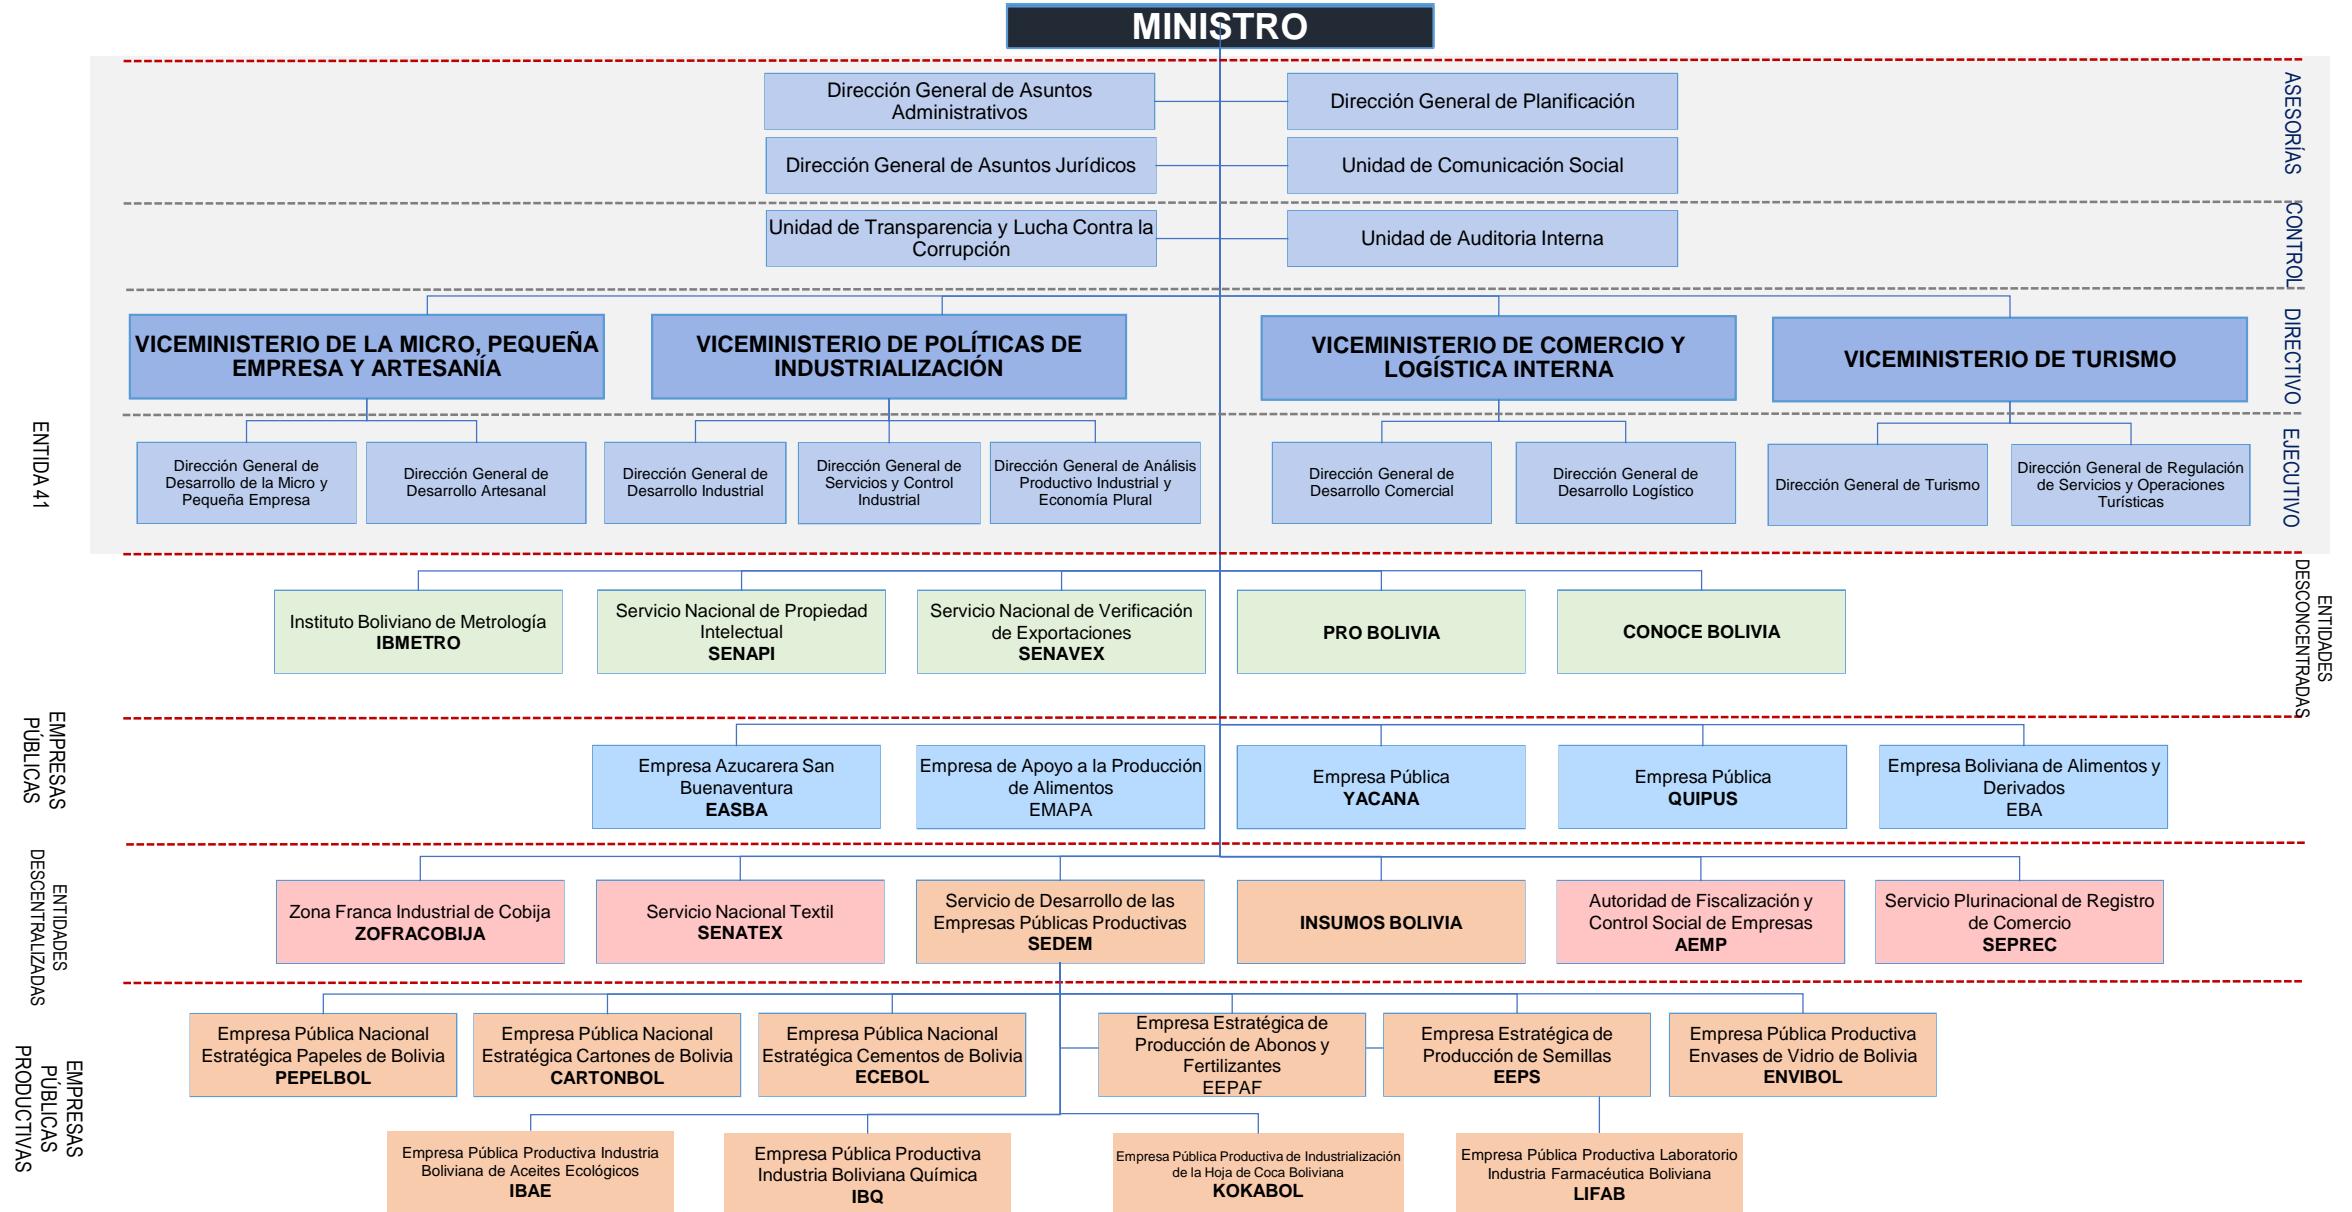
MINISTRO

ASESORÍAS

Dirección General de Asuntos Administrativos

Dirección General de Planificación

Dirección General de Asuntos Jurídicos

Unidad de Comunicación Social

CONTROL

Unidad de Transparencia y Lucha Contra la Corrupción

Unidad de Auditoria Interna

DIRECTIVO

VICEMINISTERIO DE LA MICRO, PEQUEÑA EMPRESA Y ARTESANÍA

VICEMINISTERIO DE POLÍTICAS DE INDUSTRIALIZACIÓN

VICEMINISTERIO DE COMERCIO Y LOGÍSTICA INTERNA

VICEMINISTERIO DE TURISMO

EJECUTIVO

ENTIDA 41

Dirección General de Desarrollo de la Micro y Pequeña Empresa

Dirección General de Desarrollo Artesanal

Dirección General de Desarrollo Industrial

Dirección General de Servicios y Control Industrial

Dirección General de Análisis Productivo Industrial y Economía Plural

Dirección General de Desarrollo Comercial

Dirección General de Desarrollo Logístico

Dirección General de Turismo

Dirección General de Regulación de Servicios y Operaciones Turísticas

ENTIDADES DESCONCENTRADAS

Instituto Boliviano de Metrología
IBMETRO

Servicio Nacional de Propiedad Intelectual
SENAPI

Servicio Nacional de Verificación de Exportaciones
SENAVEX

PRO BOLIVIA

CONOCE BOLIVIA

EMPRESAS PÚBLICAS

Empresa Azucarera San Buenaventura
EASBA

Empresa de Apoyo a la Producción de Alimentos
EMAPA

Empresa Pública
YACANA

Empresa Pública
QUIPUS

Empresa Boliviana de Alimentos y Derivados
EBA

ENTIDADES DESCENTRALIZADAS

Zona Franca Industrial de Cobija
ZOFRACOBIJA

Servicio Nacional Textil
SENATEX

Servicio de Desarrollo de las Empresas Públicas Productivas
SEDEM

INSUMOS BOLIVIA

Autoridad de Fiscalización y Control Social de Empresas
AEMP

Servicio Plurinacional de Registro de Comercio
SEPREC

EMPRESAS PÚBLICAS PRODUCTIVAS

Empresa Pública Nacional Estratégica Papeles de Bolivia
PEPELBOL

Empresa Pública Nacional Estratégica Cartones de Bolivia
CARTONBOL

Empresa Pública Nacional Estratégica Cementos de Bolivia
ECEBOL

Empresa Estratégica de Producción de Abonos y Fertilizantes
EEPAF

Empresa Estratégica de Producción de Semillas
EEPS

Empresa Pública Productiva Envases de Vidrio de Bolivia
ENVIBOL

Empresa Pública Productiva Industria Boliviana de Aceites Ecológicos
IBAE

Empresa Pública Productiva Industria Boliviana Química
IBQ

Empresa Pública Productiva de Industrialización de la Hoja de Coca Boliviana
KOKABOL

Empresa Pública Productiva Laboratorio Industria Farmacéutica Boliviana
LIFAB